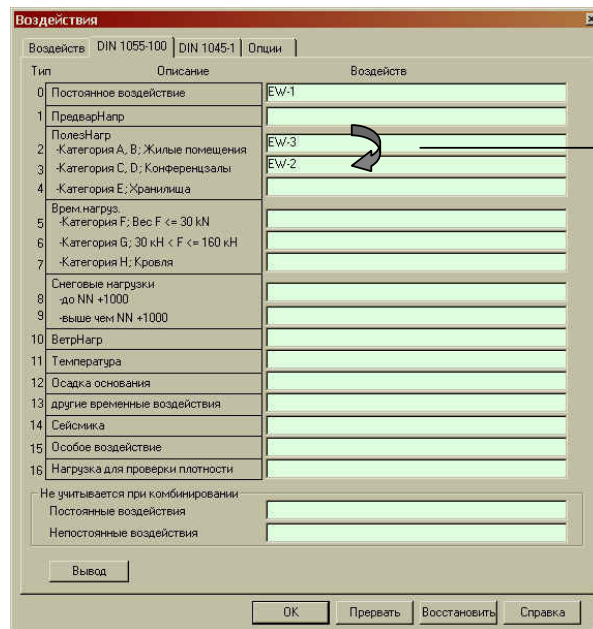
Воздействия

Воздейств | DIN 1055-100 | DIN 1045-1 | Опции

| Тип | Описание | Воздейств |
|---|---|---|
| 0 | Постоянное воздействие | EW-1 |
| 1 | ПредварНапр | |
| | ПолезНагр | |
| 2 | -Категория A, B; Жилые помещения | EW-3 |
| 3 | -Категория C, D; Конференцзалы | EW-2 |
| 4 | -Категория E; Хранилища | |
| | Врем.нагруз. | |
| 5 | -Категория F; Вес F <= 30 kN | |
| 6 | -Категория G; 30 кН < F <= 160 кН | |
| 7 | -Категория H; Кровля | |
| | Снеговые нагрузки | |
| 8 | -до NN +1000 | |
| 9 | -выше чем NN +1000 | |
| 10 | ВетрНагр | |
| 11 | Температура | |
| 12 | Осадка основания | |
| 13 | другие временные воздействия | |
| 14 | Сейсмика | |
| 15 | Особое воздействие | |
| 16 | Нагрузка для проверки плотности | |

Не учитывается при комбинировании
Постоянные воздействия
Непостоянные воздействия

Вывод

OK | Прервать | Восстановить | Справка